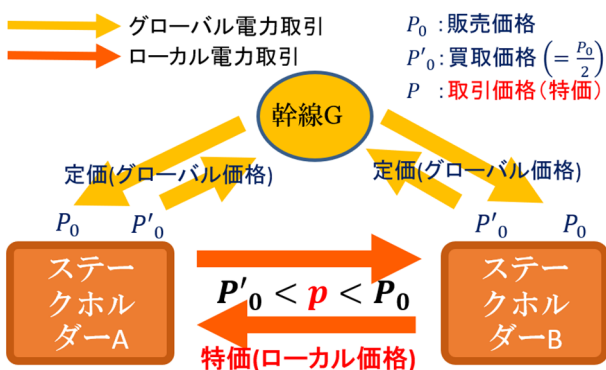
グローバル電力取引
ローカル電力取引

$P_0$ :販売価格
$P'_0$ :買取価格 $\left(=\frac{P_0}{2}\right)$
$P$ :取引価格(特価)

幹線G

定価(グローバル価格)
定価(グローバル価格)

$P_0$ $P'_0$
$P'_0$ $P_0$

ステークホルダーA

$\boldsymbol{P'_0} < \boldsymbol{p} < \boldsymbol{P_0}$

特価(ローカル価格)

ステークホルダーB